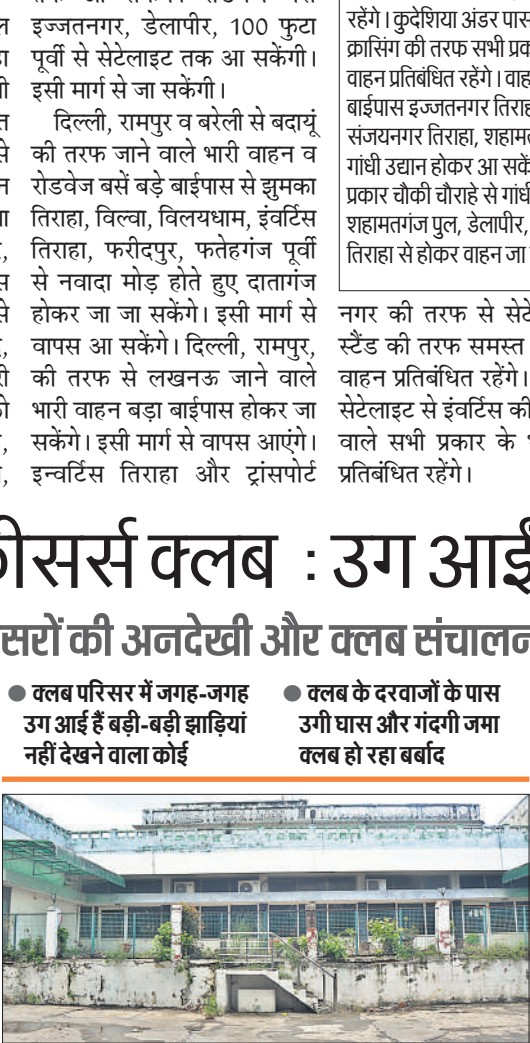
इज्जतनगर, डेलापीर, 100 फुटा पूर्वी से सेटेलाइट तक आ सकेंगी। इसी मार्ग से जा सकेंगी।

दिल्ली, रामपुर व बरेली से बदायूं की तरफ जाने वाले भारी वाहन व रोडवेज बसें बड़े बाईपास से झुमका तिराहा, विल्वा, विलयधाम, इंवर्टिस तिराहा, फरीदपुर, फतेहगंज पूर्वी से नवादा मोड़ होते हुए दातागंज होकर जा जा सकेंगे। इसी मार्ग से वापस आ सकेंगे। दिल्ली, रामपुर, की तरफ से लखनऊ जाने वाले भारी वाहन बड़ा बाईपास होकर जा सकेंगे। इसी मार्ग से वापस आएंगे। इन्वर्टिस तिराहा और ट्रांसपोर्ट

रहेंगे। कुदेशिया अंडर पास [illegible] क्रासिंग की तरफ सभी प्रक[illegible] वाहन प्रतिबंधित रहेंगे। वाह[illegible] बाईपास इज्जतनगर तिराह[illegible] संजयनगर तिराहा, शहाम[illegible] गांधी उद्यान होकर आ सकें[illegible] प्रकार चौकी चौराहे से गांध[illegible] शहामतगंज पुल, डेलापीर, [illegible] तिराहा से होकर वाहन जा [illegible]

नगर की तरफ से सेटे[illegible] स्टैंड की तरफ समस्त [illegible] वाहन प्रतिबंधित रहेंगे। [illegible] सेटेलाइट से इंवर्टिस की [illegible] वाले सभी प्रकार के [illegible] प्रतिबंधित रहेंगे।

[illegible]सर्स क्लब : उग आई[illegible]

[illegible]सरों की अनदेखी और क्लब संचालन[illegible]

● क्लब परिसर में जगह-जगह उग आई हैं बड़ी-बड़ी झाड़ियां नहीं देखने वाला कोई

● क्लब के दरवाजों के पास उगी घास और गंदगी जमा क्लब हो रहा बर्बाद